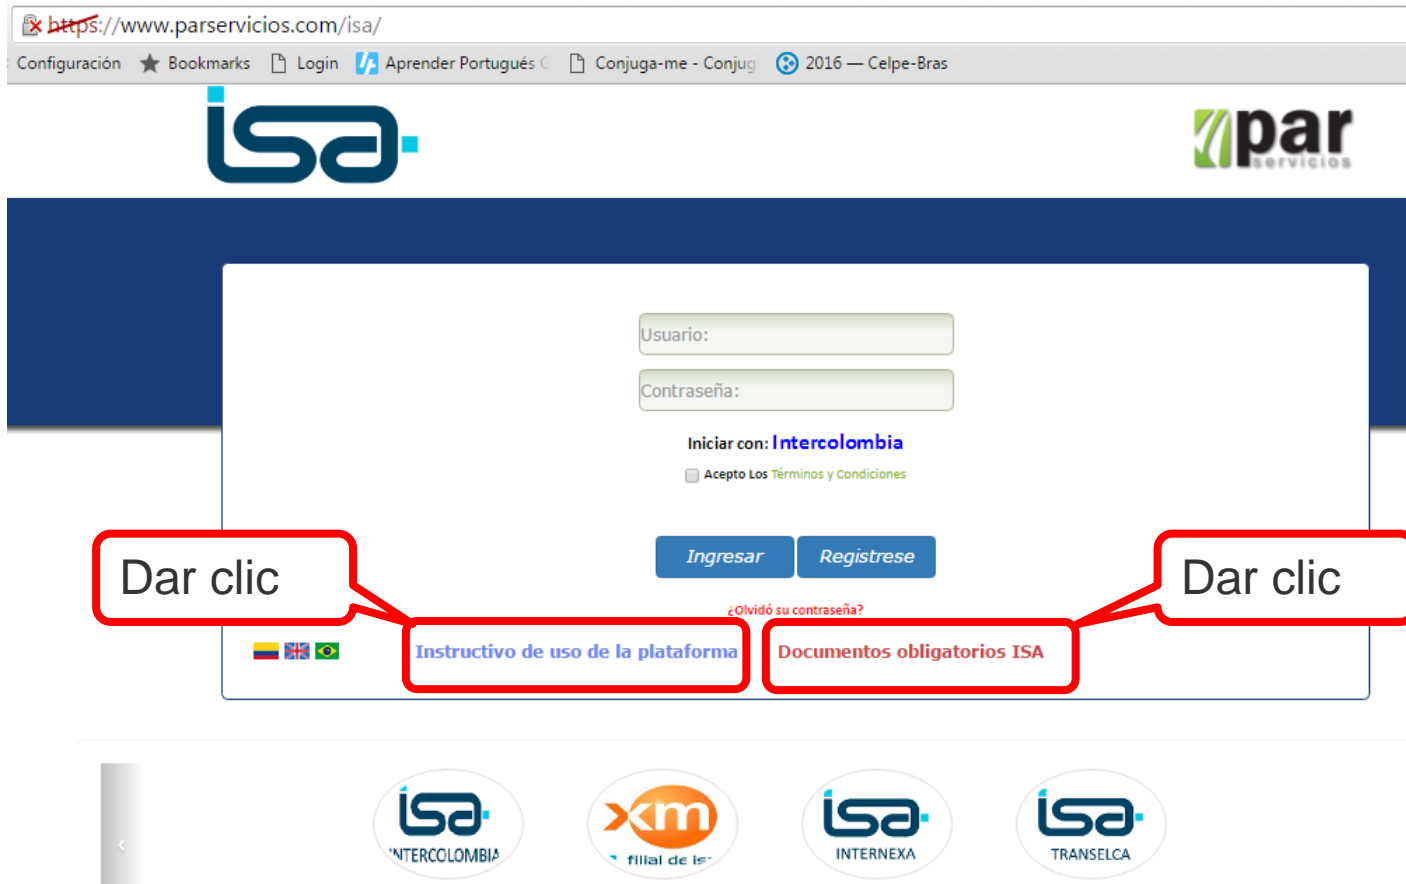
https://www.parservicios.com/isa/

Configuración Bookmarks Login Aprender Portugués Conjuga-me - Conjug 2016 — Celpe-Bras

isa

par servicios

Usuario:

Contraseña:

Iniciar con: Intercolombia

Acepto Los Términos y Condiciones

Ingresar Registrese

¿Olvidó su contraseña?

Dar clic

Dar clic

Instructivo de uso de la plataforma

Documentos obligatorios ISA

isa INTERCOLOMBIA

xm filial de isa

isa INTERNEXA

isa TRANSELCA